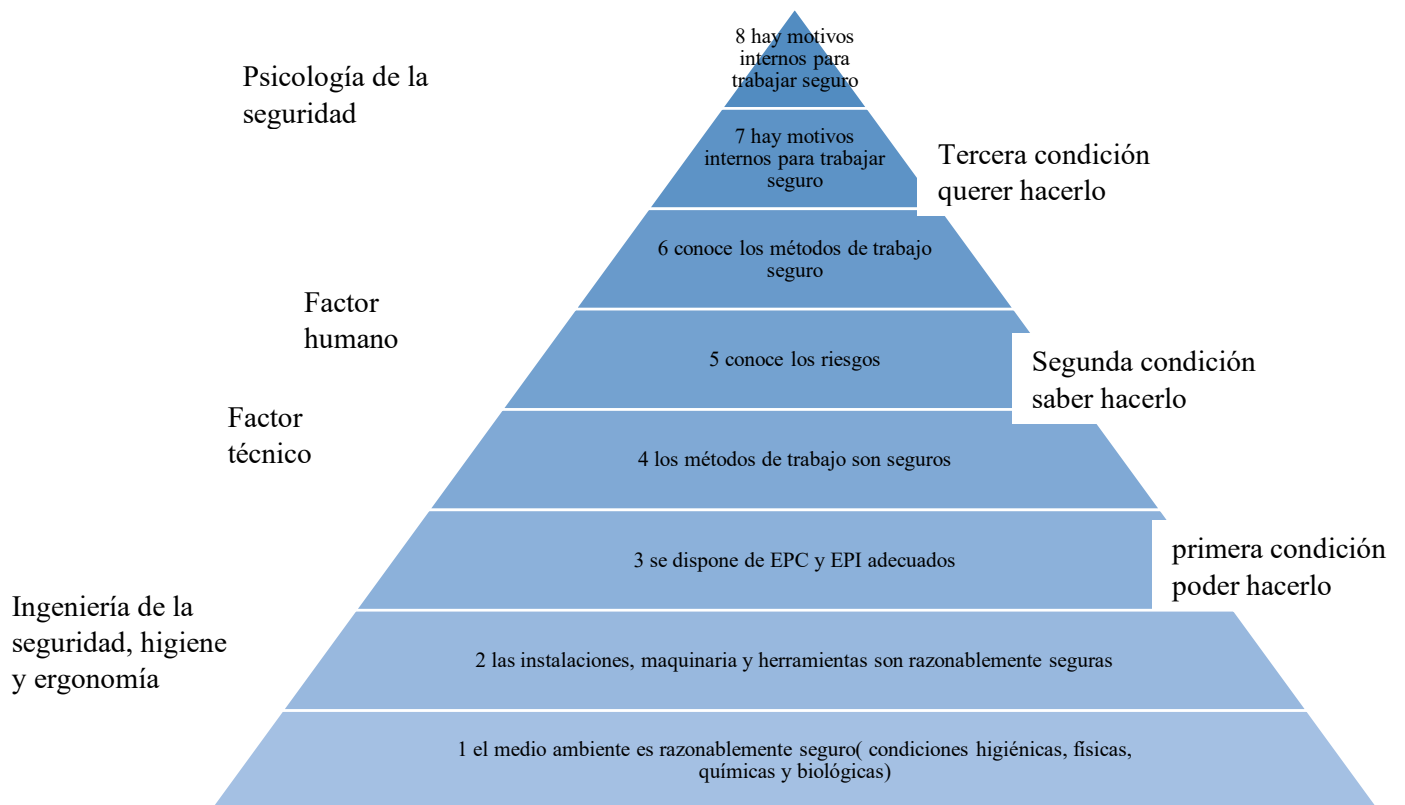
Psicología de la seguridad

8 hay motivos internos para trabajar seguro

7 hay motivos internos para trabajar seguro

Tercera condición querer hacerlo

6 conoce los métodos de trabajo seguro

Factor humano

5 conoce los riesgos

Segunda condición saber hacerlo

Factor técnico

4 los métodos de trabajo son seguros

3 se dispone de EPC y EPI adecuados

primera condición poder hacerlo

Ingeniería de la seguridad, higiene y ergonomía

2 las instalaciones, maquinaria y herramientas son razonablemente seguras

1 el medio ambiente es razonablemente seguro( condiciones higiénicas, físicas, químicas y biológicas)